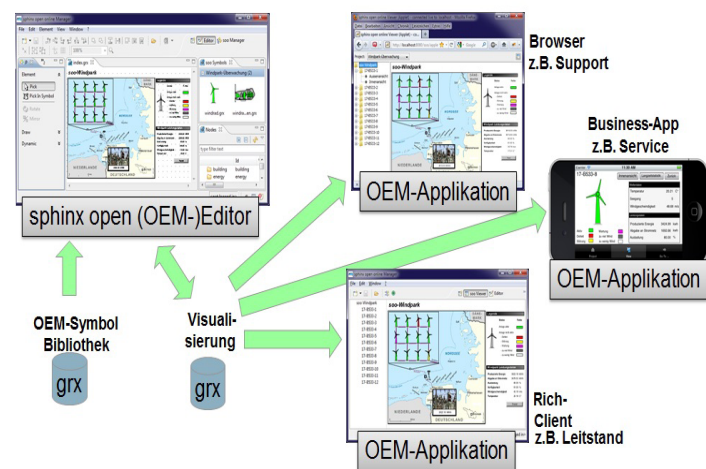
sphinx open (OEM-)Editor

Browser
z.B. Support

OEM-Applikation

Business-App
z.B. Service

OEM-Applikation

OEM-Symbol
Bibliothek

grx

Visuali-
sierung

grx

OEM-Applikation

Rich-
Client
z.B. Leitstand